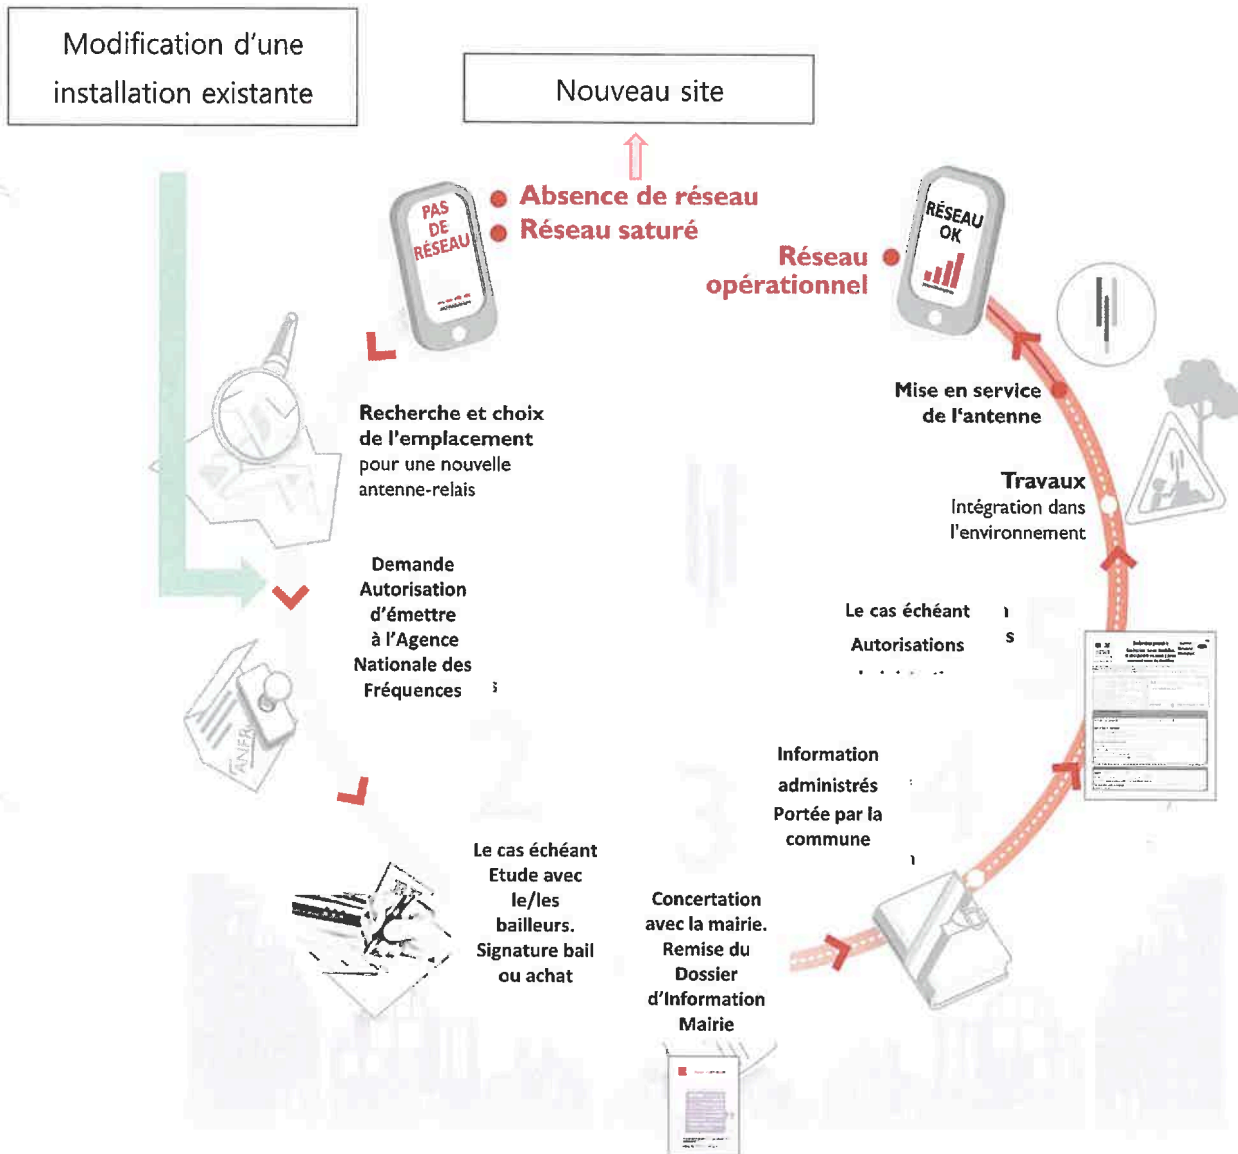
Modification d'une installation existante

Nouveau site

PAS DE RÉSEAU

Absence de réseau

Réseau saturé

RÉSEAU OK

Réseau opérationnel

Recherche et choix de l'emplacement pour une nouvelle antenne-relais

Mise en service de l'antenne

Travaux
Intégration dans l'environnement

Demande Autorisation d'émettre à l'Agence Nationale des Fréquences

Le cas échéant
Autorisations
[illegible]

ANFR

Information administrés Portée par la commune

Le cas échéant Etude avec le/les bailleurs. Signature bail ou achat

Concertation avec la mairie. Remise du Dossier d'Information Mairie